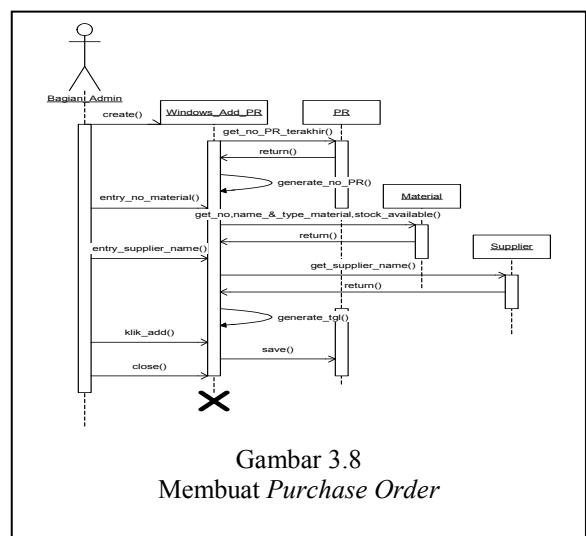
Bagian_Admin

Windows_Add_PR

PR

create()

get_no_PR_terakhir()

return()

generate_no_PR()

Material

entry_no_material()

get_no,name_&_type_material,stock_available()

return()

Supplier

entry_supplier_name()

get_supplier_name()

return()

generate_tgl()

klik_add()

save()

close()

Gambar 3.8
Membuat *Purchase Order*